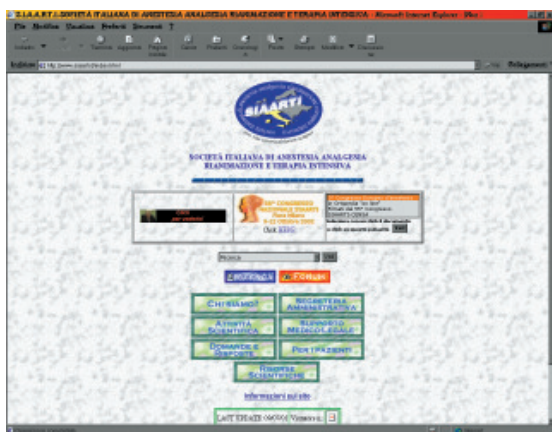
S.I.A.A.R.T.I. SOCIETÀ ITALIANA DI ANESTESIA ANALGESIA RIANIMAZIONE E TERAPIA INTENSIVA - Microsoft Internet Explorer

File Modifica Visualizza Preferiti Strumenti ?

Indietro Termina Aggiorna Pagina iniziale Cerca Preferiti Cronologia Posta Stampa Modifica Discussione

Indirizzo http://www.siaarti.it/index.html

Collegamenti

SIAARTI

SOCIETÀ ITALIANA DI ANESTESIA ANALGESIA RIANIMAZIONE E TERAPIA INTENSIVA

55° CONGRESSO NAZIONALE SIAARTI

Click HERE

Ricerca

E-LEARNING

FORUM

CHI SIAMO?

SEGRETERIA AMMINISTRATIVA

ATTIVITÀ SCIENTIFICA

SUPPORTO MEDICO LEGALE

DOMANDE E RISPOSTE

PER I PAZIENTI

RISORSE SCIENTIFICHE

Informazioni sul sito

LAST UPDATE 09/2001 Visitatori: